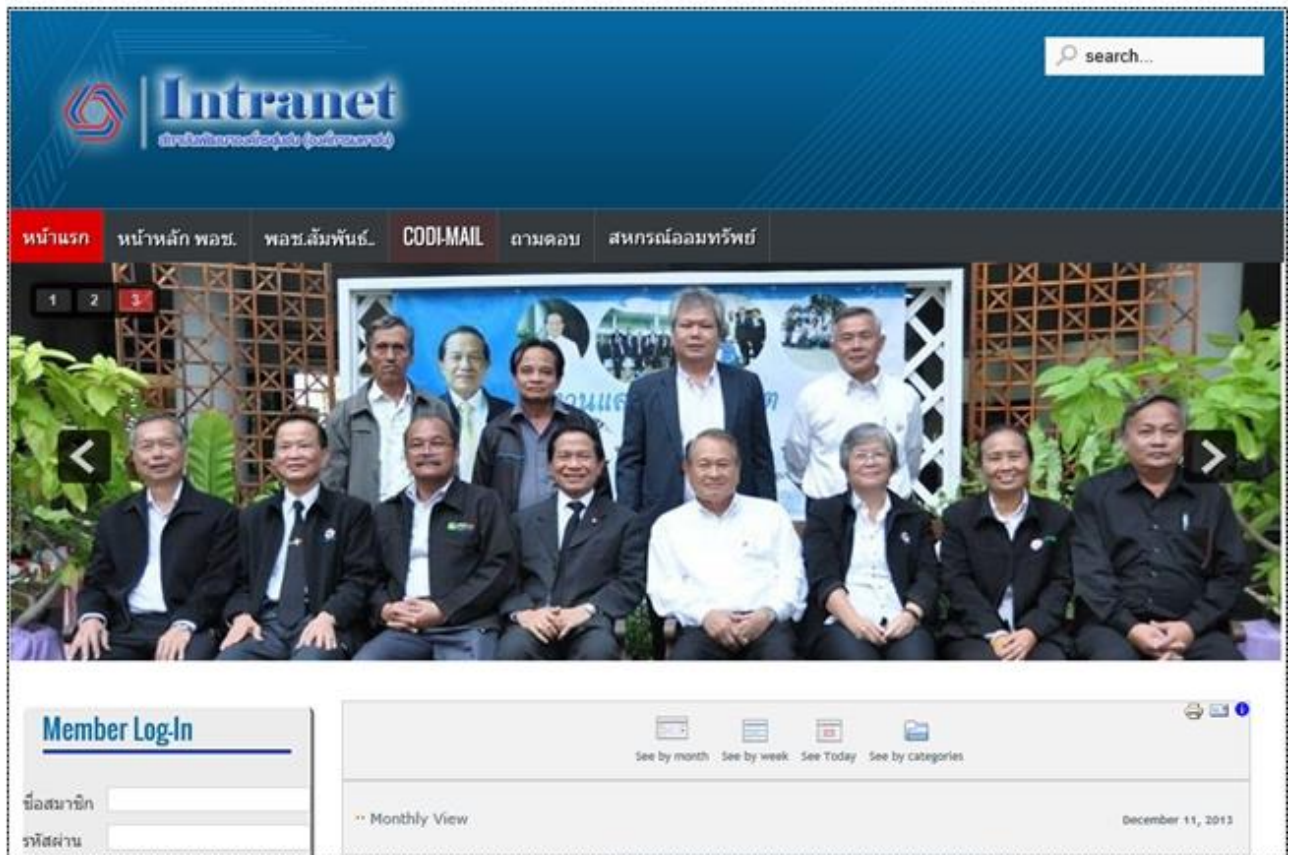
search...

Intranet

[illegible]

หน้าแรก หน้าหลัก พอช. พอช.สัมพันธ์.. CODI-MAIL ถามตอบ สหกรณ์ออมทรัพย์

1 2 3

Member Log-In

ชื่อสมาชิก

รหัสผ่าน

See by month See by week See Today See by categories

Monthly View

December 11, 2013